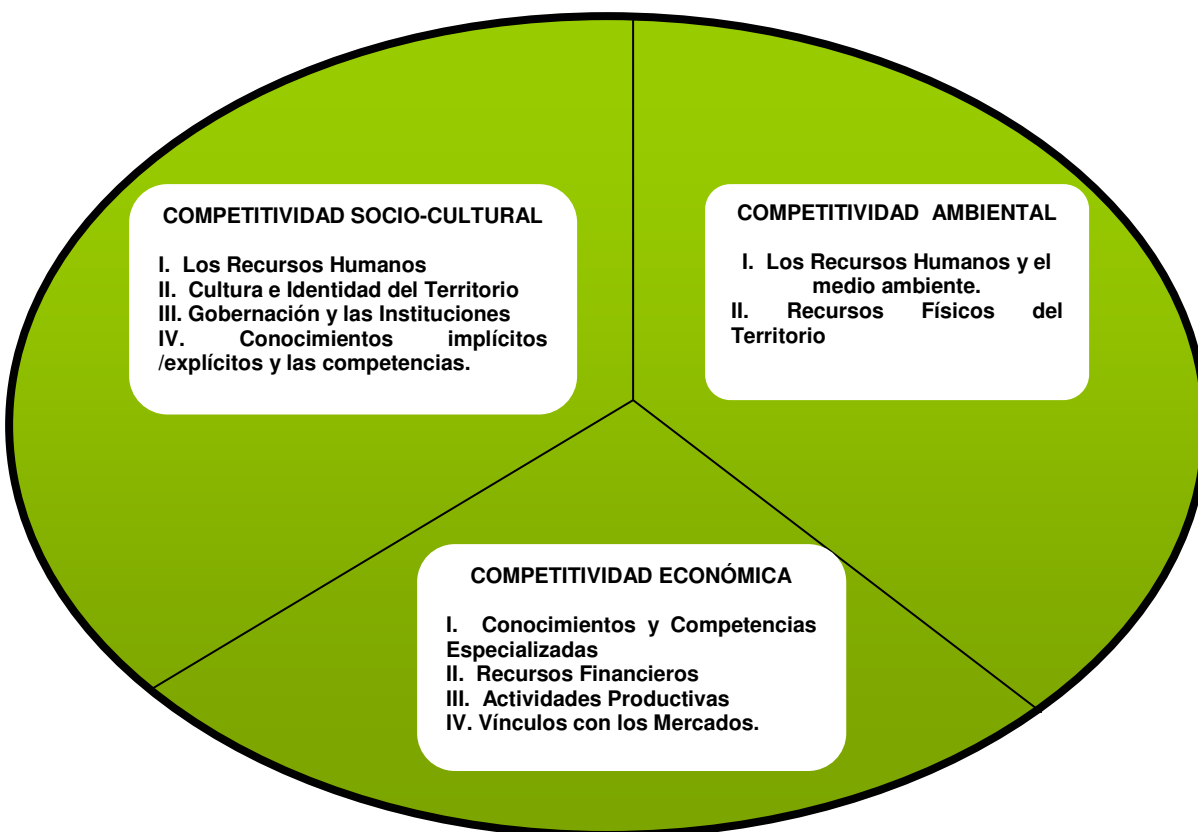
COMPETITIVIDAD SOCIO-CULTURAL

I. Los Recursos Humanos
II. Cultura e Identidad del Territorio
III. Gobernación y las Instituciones
IV. Conocimientos implícitos /explícitos y las competencias.

COMPETITIVIDAD AMBIENTAL

I. Los Recursos Humanos y el medio ambiente.
II. Recursos Físicos del Territorio

COMPETITIVIDAD ECONÓMICA

I. Conocimientos y Competencias Especializadas
II. Recursos Financieros
III. Actividades Productivas
IV. Vínculos con los Mercados.